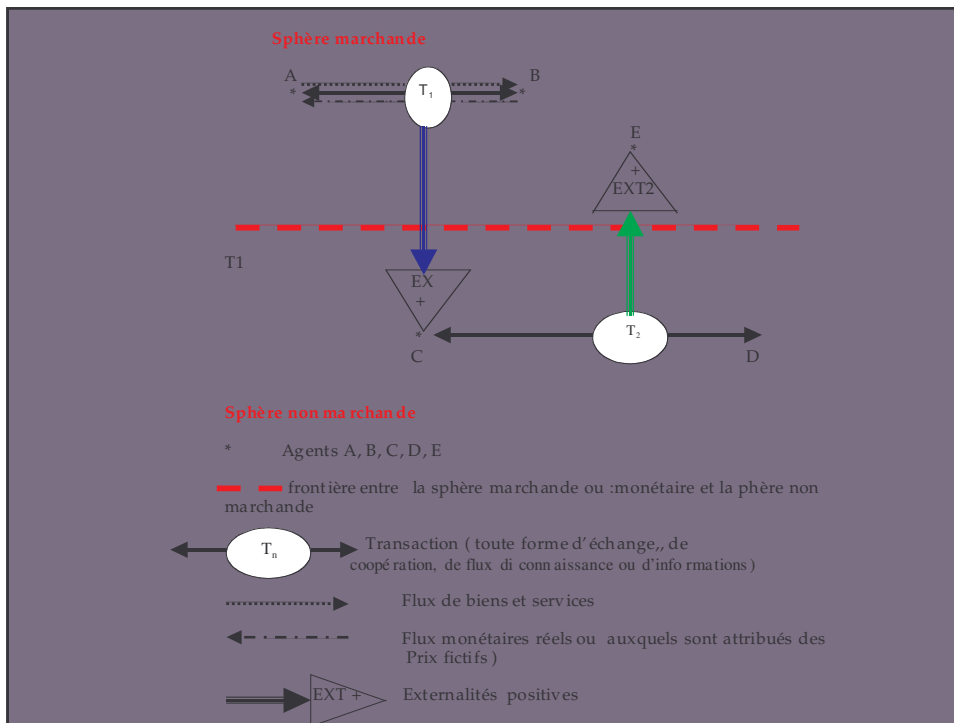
Sphère marchande

A
*

B
*

$T_1$

E
*
+
EXT2

T1

EX
+
*

$T_2$

C

D

Sphère non marchande

* Agents A, B, C, D, E

frontière entre la sphère marchande ou :monétaire et la phère non marchande

$T_n$

Transaction ( toute forme d'échange,, de coopération, de flux di connaissance ou d'informations)

Flux de biens et services

Flux monétaires réels ou auxquels sont attribués des Prix fictifs )

EXT +

Externalités positives